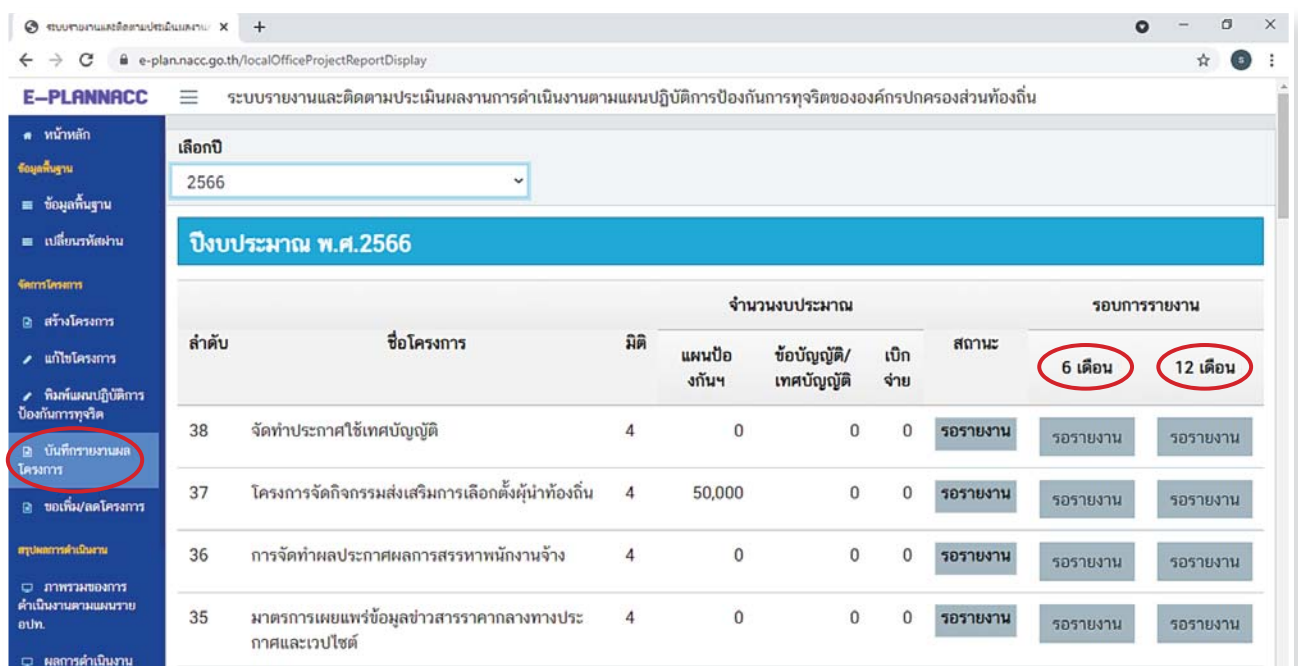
ระบบรายงานและติดตามประเมินผลงาน ×
+

e-plan.nacc.go.th/localOfficeProjectReportDisplay

E-PLANNACC
ระบบรายงานและติดตามประเมินผลงานการดำเนินงานตามแผนปฏิบัติการป้องกันการทุจริตขององค์กรปกครองส่วนท้องถิ่น

หน้าหลัก
ข้อมูลพื้นฐาน
ข้อมูลพื้นฐาน
เปลี่ยนรหัสผ่าน
จัดการโครงการ
สร้างโครงการ
แก้ไขโครงการ
พิมพ์แผนปฏิบัติการป้องกันการทุจริต
บันทึกรายงานผลโครงการ
ขอเพิ่ม/ลดโครงการ
สรุปผลการดำเนินงาน
ภาพรวมของการดำเนินงานตามแผนรายอปท.
ผลการดำเนินงาน

เลือกปี
2566

ปีงบประมาณ พ.ศ.2566

| ลำดับ | ชื่อโครงการ | มิติ | จำนวนงบประมาณ แผนป้องกันฯ | ข้อบัญญัติ/เทศบัญญัติ | เบิกจ่าย | สถานะ | รอบการรายงาน 6 เดือน | 12 เดือน |
|---|---|---|---|---|---|---|---|---|
| 38 | จัดทำประกาศใช้เทศบัญญัติ | 4 | 0 | 0 | 0 | รอรายงาน | รอรายงาน | รอรายงาน |
| 37 | โครงการจัดกิจกรรมส่งเสริมการเลือกตั้งผู้นำท้องถิ่น | 4 | 50,000 | 0 | 0 | รอรายงาน | รอรายงาน | รอรายงาน |
| 36 | การจัดทำผลประกาศผลการสรรหาพนักงานจ้าง | 4 | 0 | 0 | 0 | รอรายงาน | รอรายงาน | รอรายงาน |
| 35 | มาตรการเผยแพร่ข้อมูลข่าวสารราคากลางทางประกาศและเวปไซต์ | 4 | 0 | 0 | 0 | รอรายงาน | รอรายงาน | รอรายงาน |